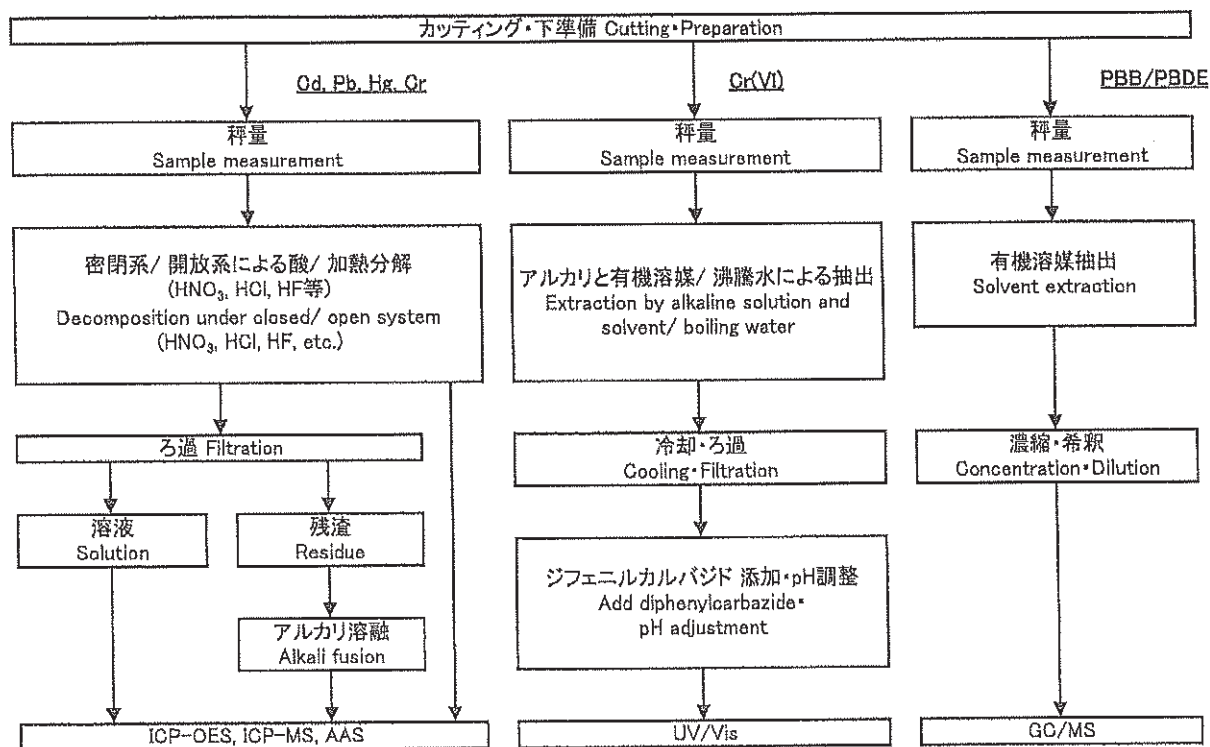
カッティング・下準備 Cutting・Preparation

Cd, Pb, Hg, Cr

Cr(VI)

PBB/PBDE

秤量
Sample measurement

秤量
Sample measurement

秤量
Sample measurement

密閉系/ 開放系による酸/ 加熱分解
($HNO_3$, HCl, HF等)
Decomposition under closed/ open system
($HNO_3$, HCl, HF, etc.)

アルカリと有機溶媒/ 沸騰水による抽出
Extraction by alkaline solution and solvent/ boiling water

有機溶媒抽出
Solvent extraction

ろ過 Filtration

冷却・ろ過
Cooling・Filtration

濃縮・希釈
Concentration・Dilution

溶液
Solution

残渣
Residue

アルカリ溶融
Alkali fusion

ジフェニルカルバジド 添加・pH調整
Add diphenylcarbazide・pH adjustment

ICP-OES, ICP-MS, AAS

UV/Vis

GC/MS